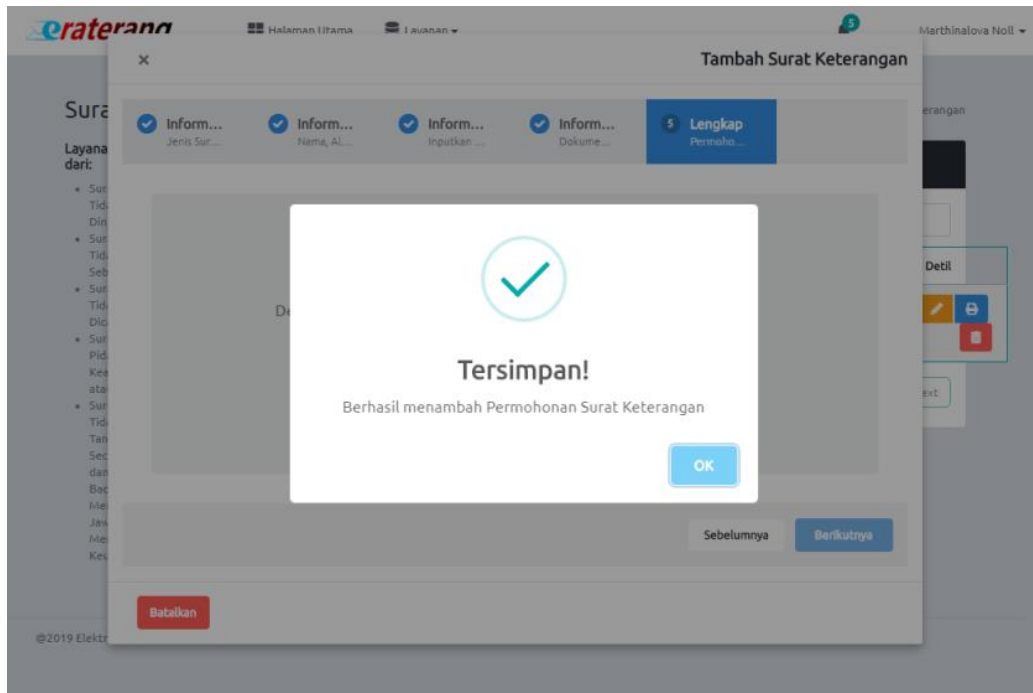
erateranq Halaman Utama Layanan 5 Marthinalova Noll

×

Tambah Surat Keterangan

Sura

Layana dari:

Inform... Jenis Sur...

Inform... Nama, Al...

Inform... Inputkan ...

Inform... Dokume...

5 Lengkap Permoho...

erangan

Detil

De

Tersimpan!

Berhasil menambah Permohonan Surat Keterangan

OK

ext

Sebelumnya

Berikutnya

Batalkan

@2019 Elektr